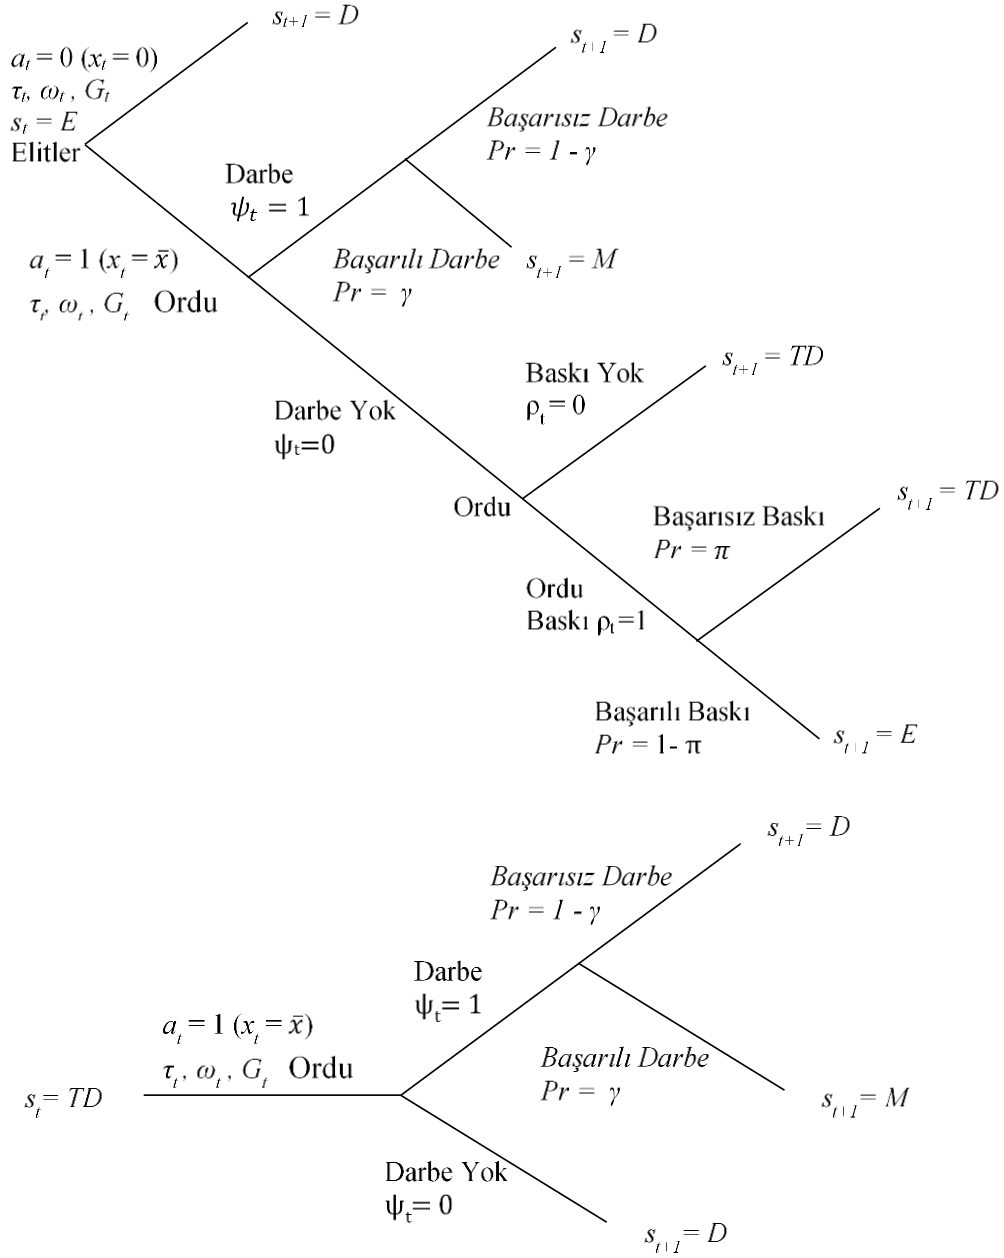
$s_{t+1} = D$

$a_t = 0$ $(x_t = 0)$
$\tau_t$, $\omega_t$, $G_t$
$s_t = E$
Elitler

$s_{t+1} = D$

Başarısız Darbe
$Pr = 1 - \gamma$

Darbe
$\psi_t = 1$

$a_t = 1$ $(x_t = \bar{x})$
$\tau_t$, $\omega_t$, $G_t$ Ordu

Başarılı Darbe
$Pr = \gamma$

$s_{t+1} = M$

Baskı Yok
$\rho_t = 0$

$s_{t+1} = TD$

Darbe Yok
$\psi_t=0$

Ordu

Başarısız Baskı
$Pr = \pi$

$s_{t+1} = TD$

Ordu
Baskı $\rho_t=1$

Başarılı Baskı
$Pr = 1- \pi$

$s_{t+1} = E$

$s_{t+1} = D$

Başarısız Darbe
$Pr = 1 - \gamma$

Darbe
$\psi_t= 1$

$a_t = 1$ $(x_t = \bar{x})$
$\tau_t$, $\omega_t$, $G_t$ Ordu

$s_t = TD$

Başarılı Darbe
$Pr = \gamma$

$s_{t+1} = M$

Darbe Yok
$\psi_t= 0$

$s_{t+1} = D$